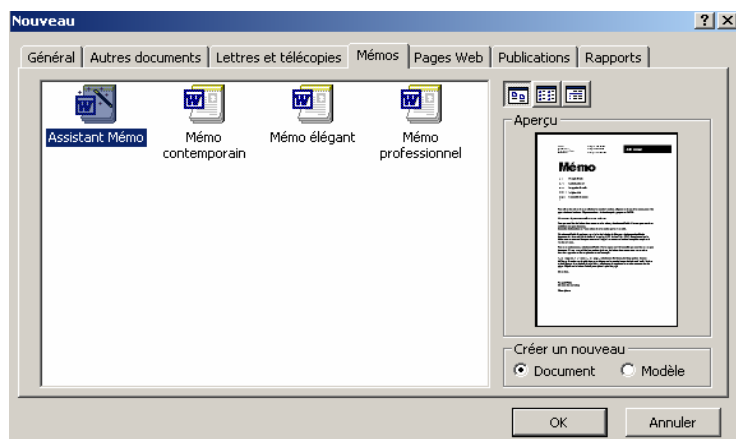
Nouveau

?

Général | Autres documents | Lettres et télécopies | Mémos | Pages Web | Publications | Rapports

Assistant Mémo

Mémo contemporain

Mémo élégant

Mémo professionnel

Aperçu

Mémo

Créer un nouveau

Document

Modèle

OK

Annuler